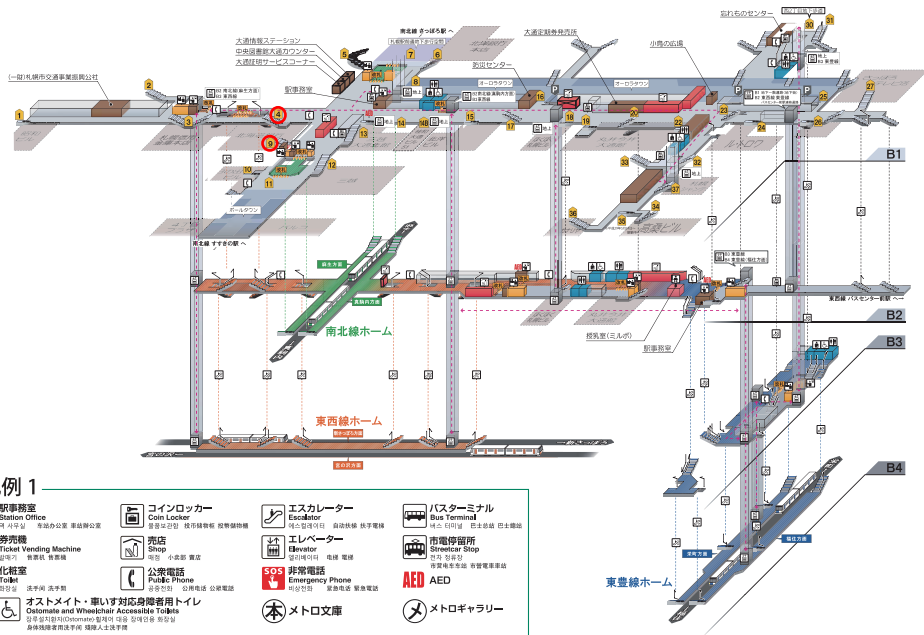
(一財)札幌市交通事業振興公社

大通情報ステーション
中央図書館大通カウンター
大通定期券サービスコーナー

駅事務室

南北線 さっぽろ駅 へ

大通定期券発売所

防災センター

オーロラタウン

小鳥の広場

忘れものセンター

1 2 3 4 5 6 7 8 9 10 11 12 13 14 15 16 17 18 19 20 21 22 23 24 25 26 27 28 29 30 31 32 33 34 35 36 37

ポールタウン

南北線 すすきの駅 へ

B1

B2

B3

B4

南北線ホーム

東西線ホーム

授乳室(ミルポ)

駅事務室

東西線 バスセンター前駅 へ

東豊線ホーム

凡例 1

駅事務室
Station Office

券売機
Ticket Vending Machine

化粧室
Toilet

オストメイト・車いす対応身障者用トイレ
Ostomate and Wheelchair Accessible Toilets

コインロッカー
Coin Locker

売店
Shop

公衆電話
Public Phone

メトロ文庫

エスカレーター
Escalator

エレベーター
Elevator

非常電話
Emergency Phone

AED

バスターミナル
Bus Terminal

市電停留所
Streetcar Stop

メトロギャラリー